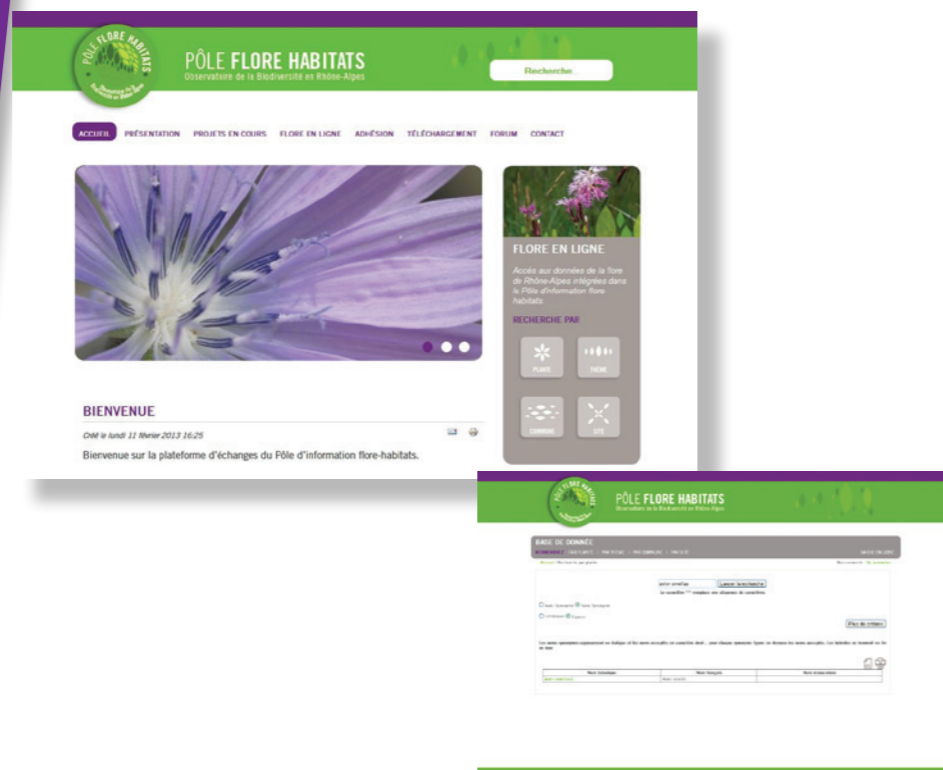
PÔLE FLORE HABITATS
Observatoire de la Biodiversité en Rhône-Alpes

Recherche...

ACCUEIL PRÉSENTATION PROJETS EN COURS FLORE EN LIGNE ADHÉSION TÉLÉCHARGEMENT FORUM CONTACT

FLORE EN LIGNE

Accès aux données de la flore de Rhône-Alpes intégrées dans le Pôle d'information flore habitats.

RECHERCHE PAR

PLANTE
THÈME
COMMUNE
SITE

BIENVENUE

Créé le lundi 11 février 2013 16:25

Bienvenue sur la plateforme d'échanges du Pôle d'information flore-habitats.

PÔLE FLORE HABITATS
Observatoire de la Biodiversité en Rhône-Alpes

BASE DE DONNÉE

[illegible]

Lancer la recherche

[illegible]

Plus de critères

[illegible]

| Nom botanique | Nom français | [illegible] |
|---|---|---|
| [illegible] | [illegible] | |